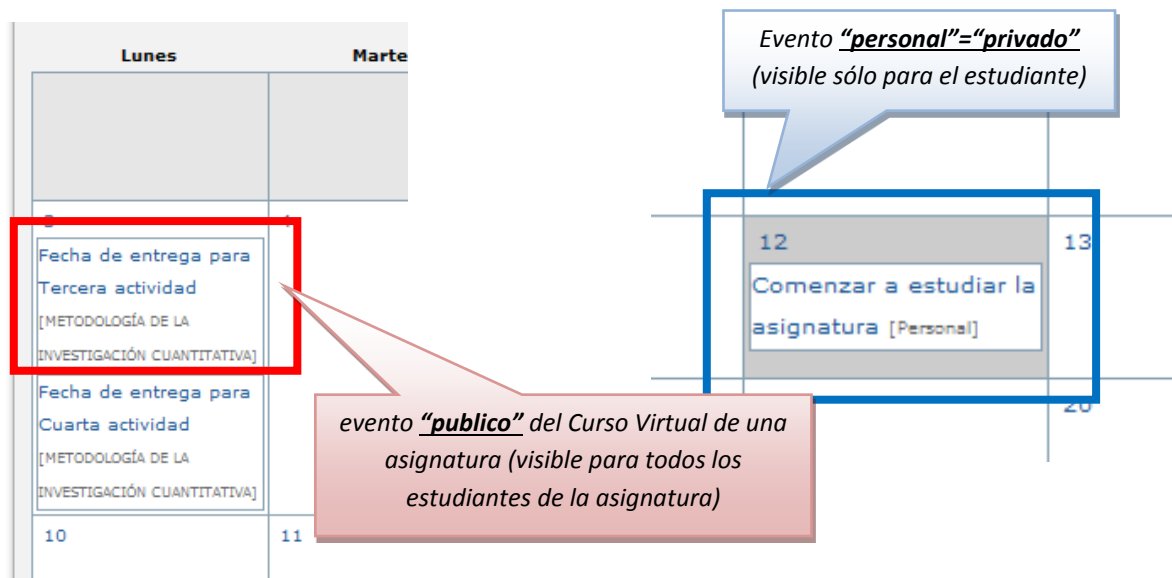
Lunes

Marte

Fecha de entrega para Tercera actividad [METODOLOGÍA DE LA INVESTIGACIÓN CUANTITATIVA]

Fecha de entrega para Cuarta actividad [METODOLOGÍA DE LA INVESTIGACIÓN CUANTITATIVA]

10

11

evento ***“publico”*** del Curso Virtual de una asignatura (visible para todos los estudiantes de la asignatura)

Evento ***“personal”=“privado”*** (visible sólo para el estudiante)

12

13

Comenzar a estudiar la asignatura [Personal]

20